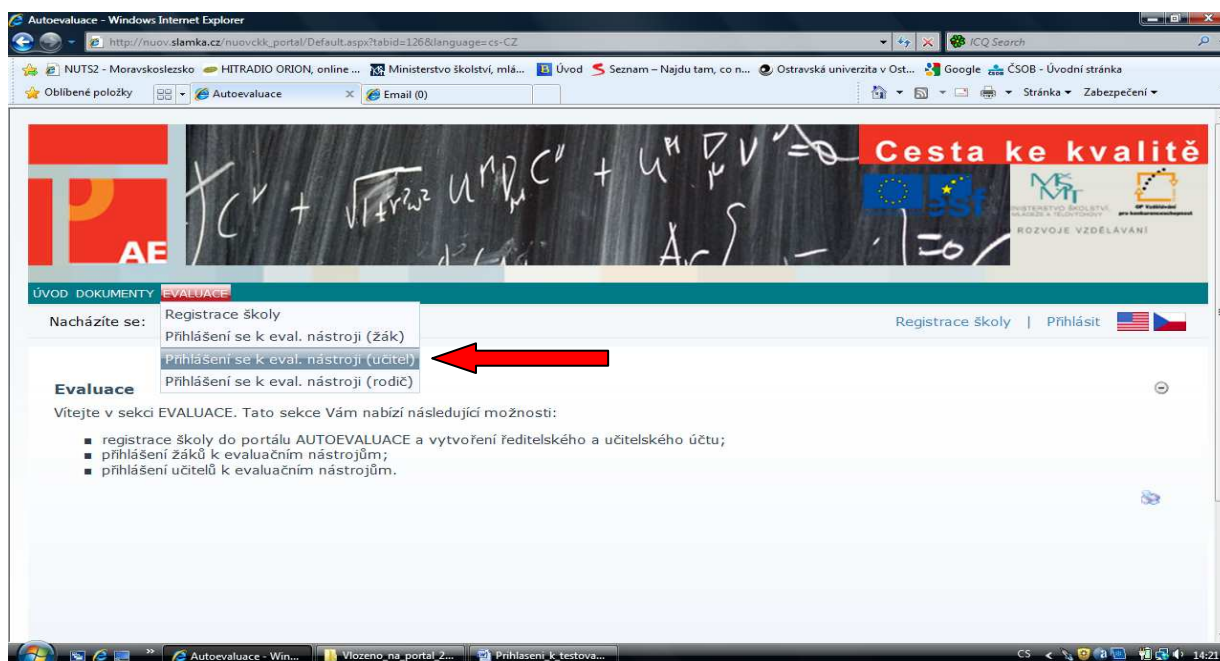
Autoevaluace - Windows Internet Explorer

http://nuov.slamka.cz/nuovckk_portal/Default.aspx?tabid=126&language=cs-CZ

ICQ Search

NUTS2 - Moravskoslezsko HITRADIO ORION, online ... Ministerstvo školství, mlá... Úvod Seznam – Najdu tam, co n... Ostravská univerzita v Ost... Google ČSOB - Úvodní stránka

Oblíbené položky Autoevaluace Email (0)

Stránka Zabezpečení

AE

Cesta ke kvalitě

esf

MINISTERSTVO ŠKOLSTVÍ, MLÁDEŽE A TĚLOVÝCHOVY

OP Vzdělávání pro konkurenceschopnost

ROZVOJE VZDĚLÁVÁNÍ

ÚVOD DOKUMENTY EVALUACE

Nacházíte se:

Registrace školy
Přihlášení se k eval. nástroji (žák)
Přihlášení se k eval. nástroji (učitel)
Přihlášení se k eval. nástroji (rodič)

Registrace školy | Přihlásit

Evaluace

Vítejte v sekci EVALUACE. Tato sekce Vám nabízí následující možnosti:

- registrace školy do portálu AUTOEVALUACE a vytvoření ředitelského a učitelského účtu;
- přihlášení žáků k evaluačním nástrojům;
- přihlášení učitelů k evaluačním nástrojům.

Autoevaluace - Win... Vlozeno_na_portal_2... Prihlaseni_k_testova...

CS 14:21